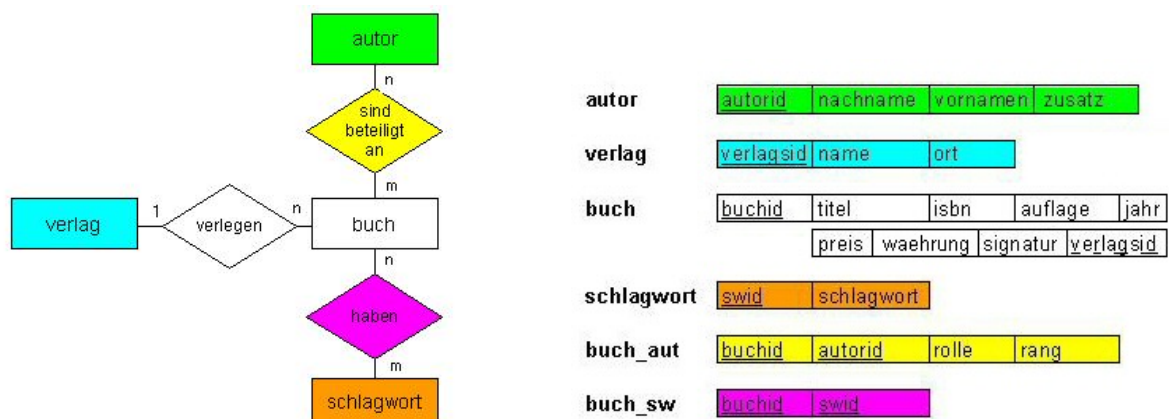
autor

n

sind beteiligt an

m

verlag

1

verlegen

n

buch

n

haben

m

schlagwort

| autor | autorid | nachname | vornamen | zusatz |
|---|---|---|---|---|

| verlag | verlagsid | name | ort |
|---|---|---|---|

| buch | buchid | titel | isbn | auflage | jahr |
|---|---|---|---|---|---|
| | preis | waehrung | signatur | verlagsid | |

| schlagwort | swid | schlagwort |
|---|---|---|

| buch_aut | buchid | autorid | rolle | rang |
|---|---|---|---|---|

| buch_sw | buchid | swid |
|---|---|---|